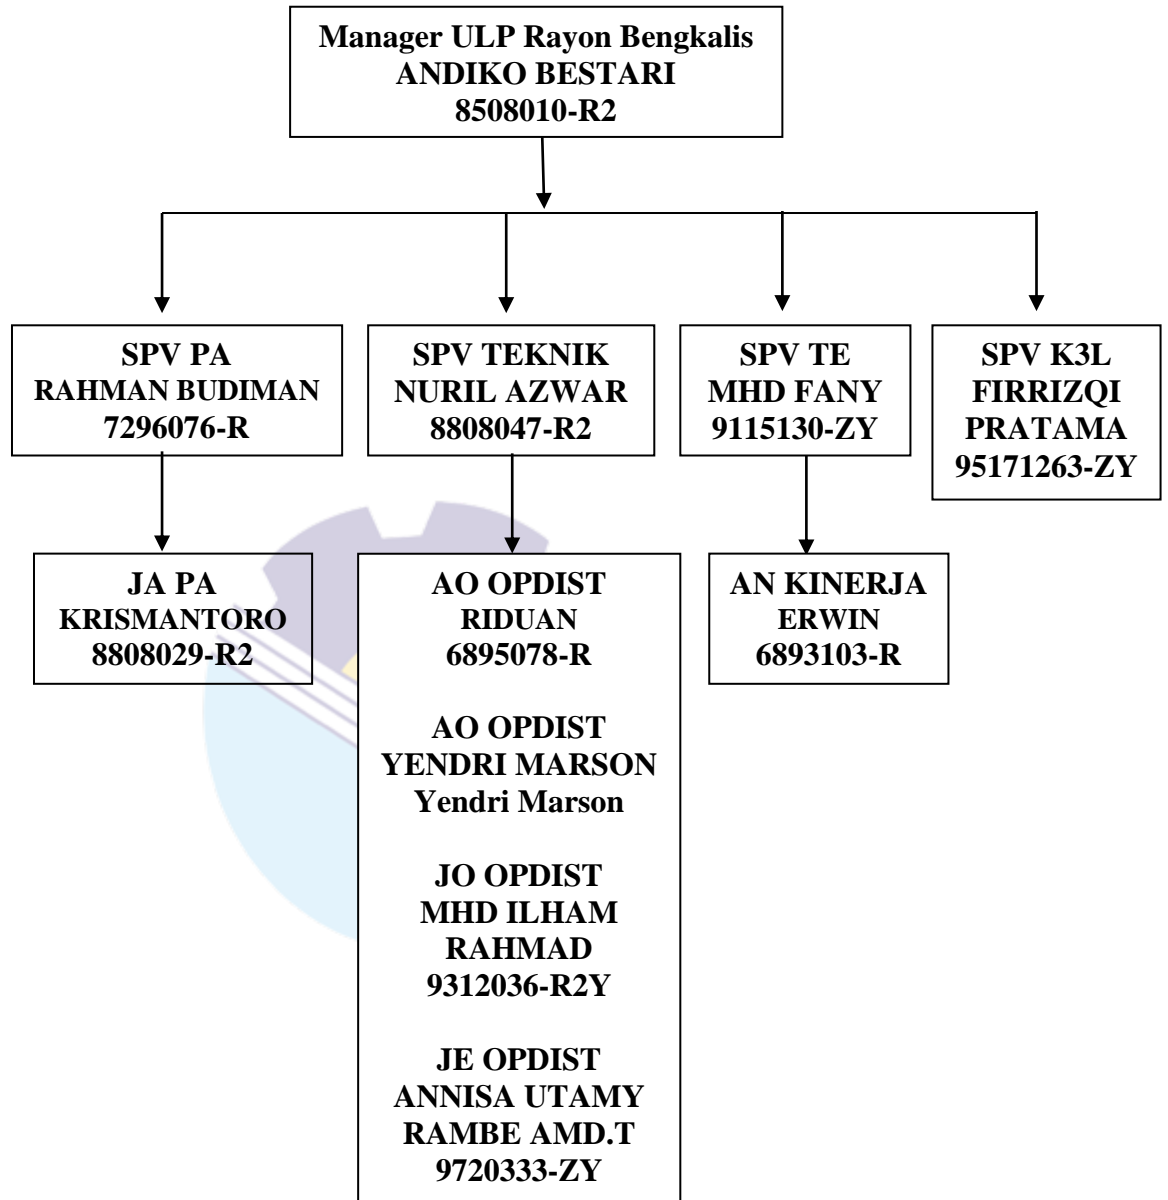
Manager ULP Rayon Bengkalis
ANDIKO BESTARI
8508010-R2

SPV PA
RAHMAN BUDIMAN
7296076-R

SPV TEKNIK
NURIL AZWAR
8808047-R2

SPV TE
MHD FANY
9115130-ZY

SPV K3L
FIRRIZQI
PRATAMA
95171263-ZY

JA PA
KRISMANTORO
8808029-R2

AO OPDIST
RIDUAN
6895078-R

AO OPDIST
YENDRI MARSON
Yendri Marson

JO OPDIST
MHD ILHAM
RAHMAD
9312036-R2Y

JE OPDIST
ANNISA UTAMY
RAMBE AMD.T
9720333-ZY

AN KINERJA
ERWIN
6893103-R